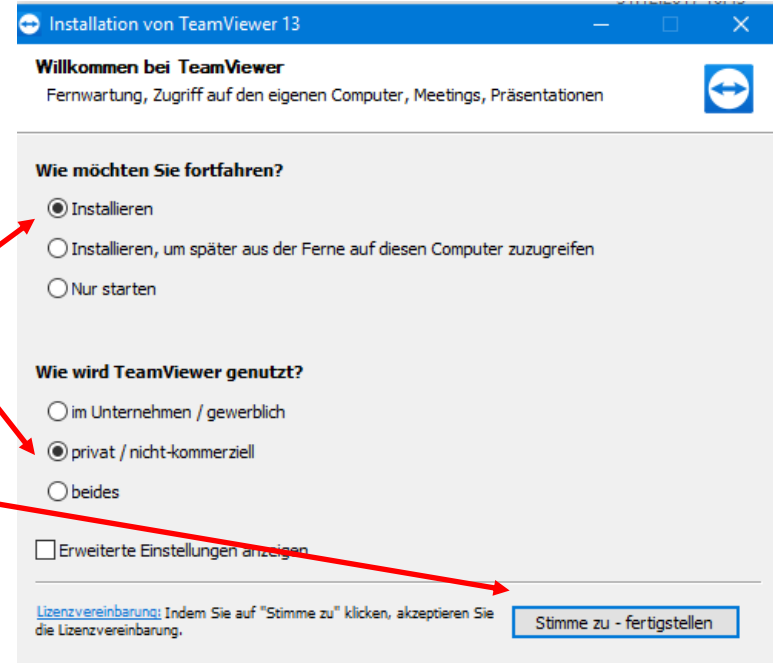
Installation von TeamViewer 13

Willkommen bei TeamViewer
Fernwartung, Zugriff auf den eigenen Computer, Meetings, Präsentationen

Wie möchten Sie fortfahren?

Installieren

Installieren, um später aus der Ferne auf diesen Computer zuzugreifen

Nur starten

Wie wird TeamViewer genutzt?

im Unternehmen / gewerblich

privat / nicht-kommerziell

beides

Erweiterte Einstellungen anzeigen

Lizenzvereinbarung: Indem Sie auf "Stimme zu" klicken, akzeptieren Sie die Lizenzvereinbarung.

Stimme zu - fertigstellen